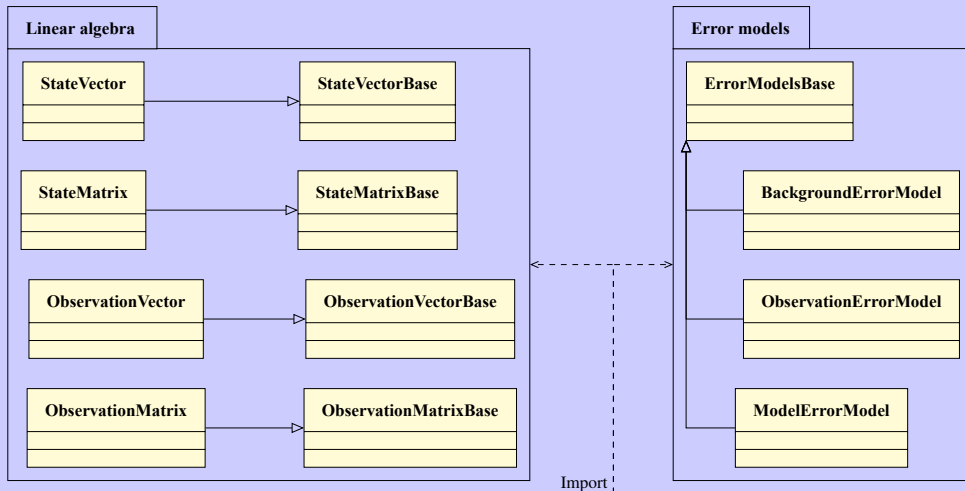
Linear algebra

StateVector

StateVectorBase

StateMatrix

StateMatrixBase

ObservationVector

ObservationVectorBase

ObservationMatrix

ObservationMatrixBase

Error models

ErrorModelsBase

BackgroundErrorModel

ObservationErrorModel

ModelErrorModel

Import